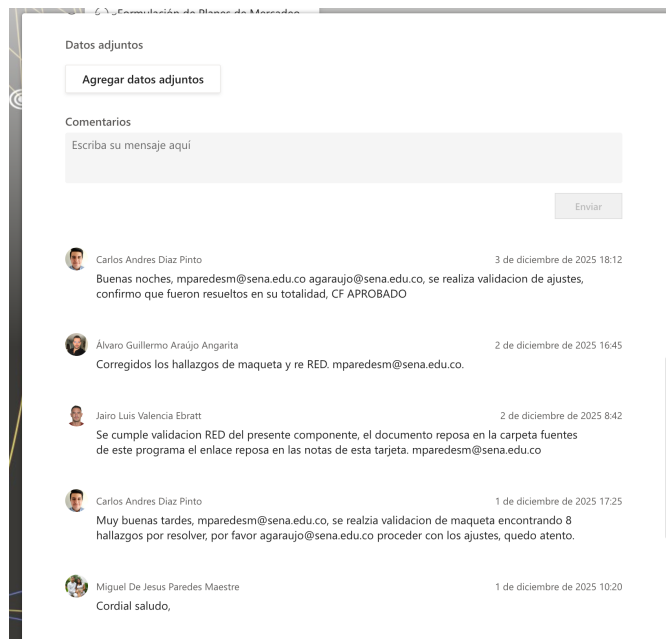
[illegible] Formulación de Planes de Mercadeo

Datos adjuntos

Agregar datos adjuntos

Comentarios

Escriba su mensaje aquí

Enviar

Carlos Andres Diaz Pinto
3 de diciembre de 2025 18:12
Buenas noches, mparedesm@sena.edu.co agaraujo@sena.edu.co, se realiza validacion de ajustes, confirmo que fueron resueltos en su totalidad, CF APROBADO

Álvaro Guillermo Araújo Angarita
2 de diciembre de 2025 16:45
Corregidos los hallazgos de maqueta y re RED. mparedesm@sena.edu.co.

Jairo Luis Valencia Ebratt
2 de diciembre de 2025 8:42
Se cumple validacion RED del presente componente, el documento reposa en la carpeta fuentes de este programa el enlace reposa en las notas de esta tarjeta. mparedesm@sena.edu.co

Carlos Andres Diaz Pinto
1 de diciembre de 2025 17:25
Muy buenas tardes, mparedesm@sena.edu.co, se realzia validacion de maqueta encontrando 8 hallazgos por resolver, por favor agaraujo@sena.edu.co proceder con los ajustes, quedo atento.

Miguel De Jesus Paredes Maestre
1 de diciembre de 2025 10:20
Cordial saludo,